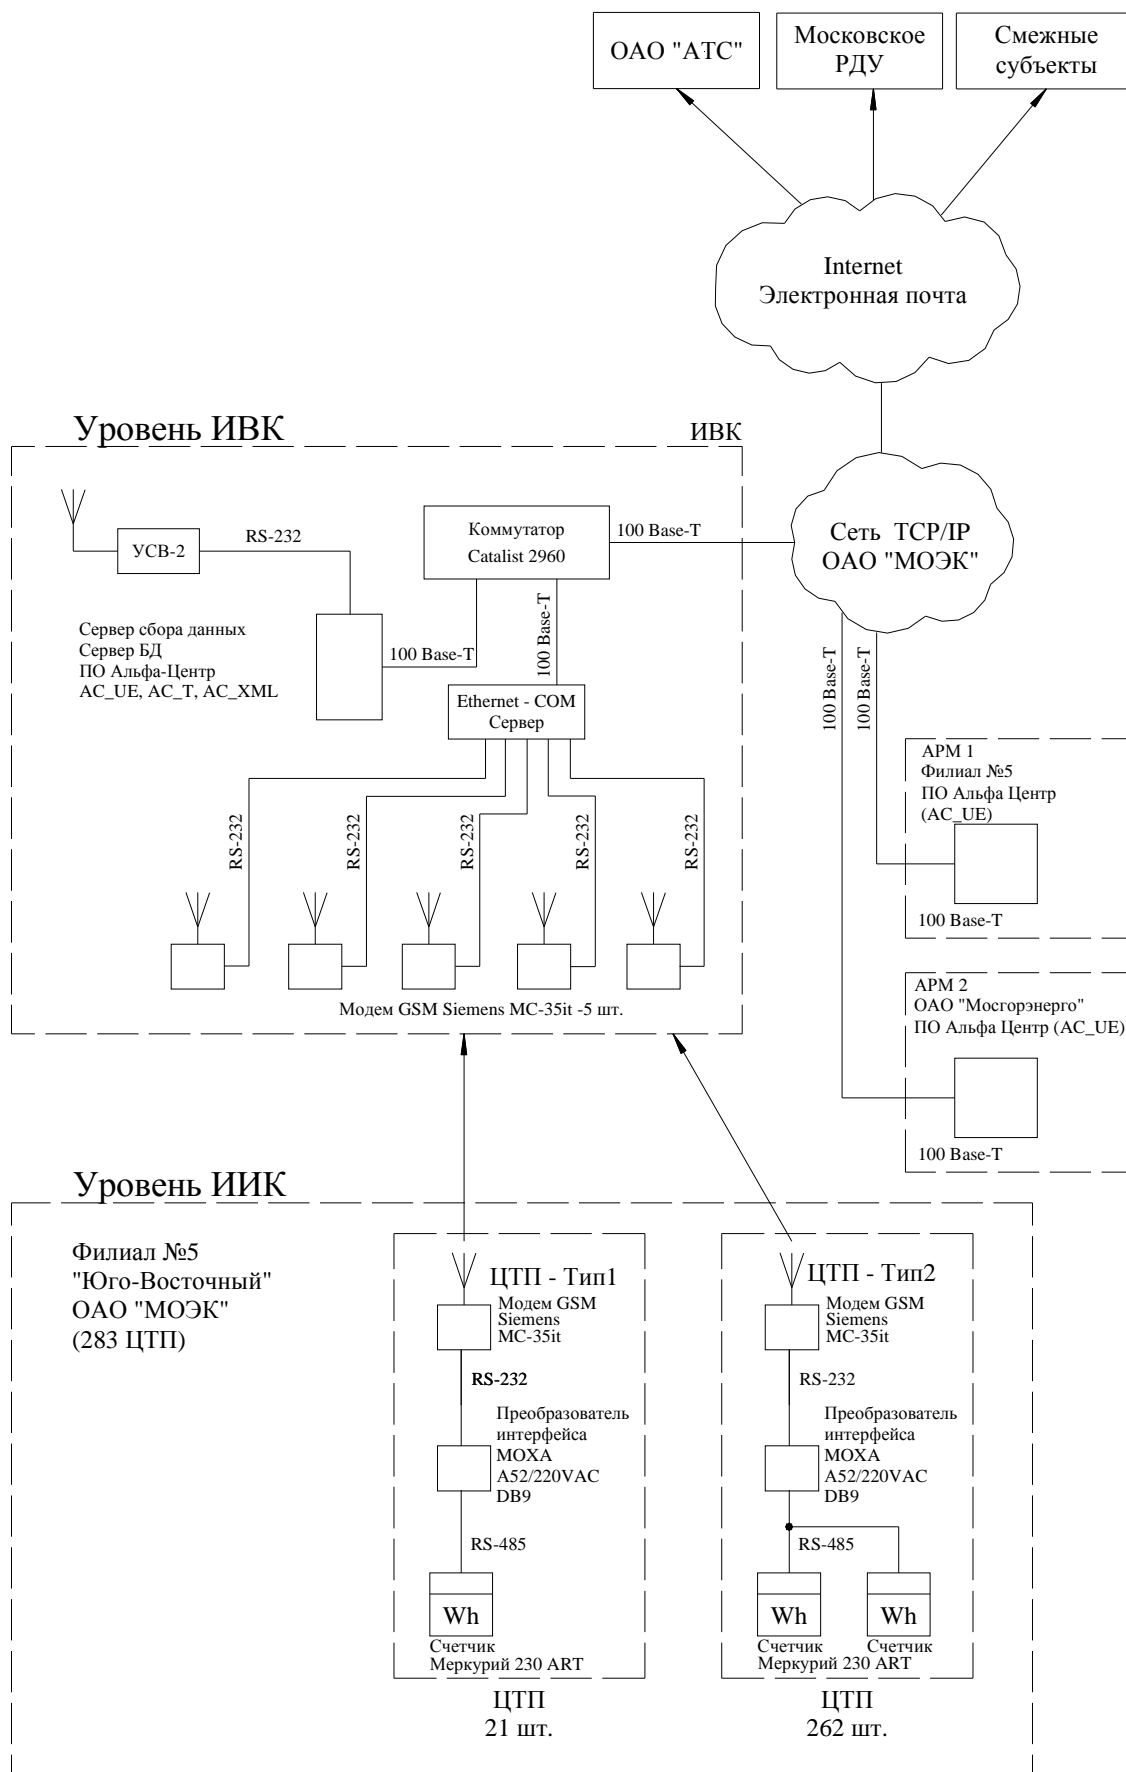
ОАО "АТС"

Московское РДУ

Смежные субъекты

Internet
Электронная почта

Уровень ИВК

ИВК

УСВ-2

RS-232

Коммутатор
Catalist 2960

100 Base-T

Сеть TCP/IP
ОАО "МОЭК"

Сервер сбора данных
Сервер БД
ПО Альфа-Центр
AC_UE, AC_T, AC_XML

100 Base-T

100 Base-T

Ethernet - COM
Сервер

100 Base-T

100 Base-T

RS-232

RS-232

RS-232

RS-232

RS-232

АРМ 1
Филиал №5
ПО Альфа Центр
(AC_UE)

100 Base-T

Модем GSM Siemens MC-35it -5 шт.

АРМ 2
ОАО "Мосгорэнерго"
ПО Альфа Центр (AC_UE)

100 Base-T

Уровень ИИК

Филиал №5
"Юго-Восточный"
ОАО "МОЭК"
(283 ЦТП)

ЦТП - Тип1

Модем GSM
Siemens
MC-35it

RS-232

Преобразователь интерфейса
MOXA
A52/220VAC
DB9

RS-485

Wh

Счетчик
Меркурий 230 ART

ЦТП
21 шт.

ЦТП - Тип2

Модем GSM
Siemens
MC-35it

RS-232

Преобразователь интерфейса
MOXA
A52/220VAC
DB9

RS-485

Wh

Wh

Счетчик

Счетчик

Меркурий 230 ART

ЦТП
262 шт.